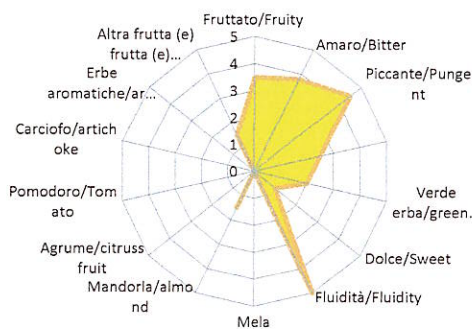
Fruttato/Fruity
Amaro/Bitter
Piccante/Pungent
Verde erba/green...
Dolce/Sweet
Fluidità/Fluidity
Mela
Mandorla/almond
Agrume/citruss fruit
Pomodoro/Tomato
Carciofo/artichoke
Erbe aromatiche/ar...
Altra frutta (e) frutta (e)...
5
4
3
2
1
0